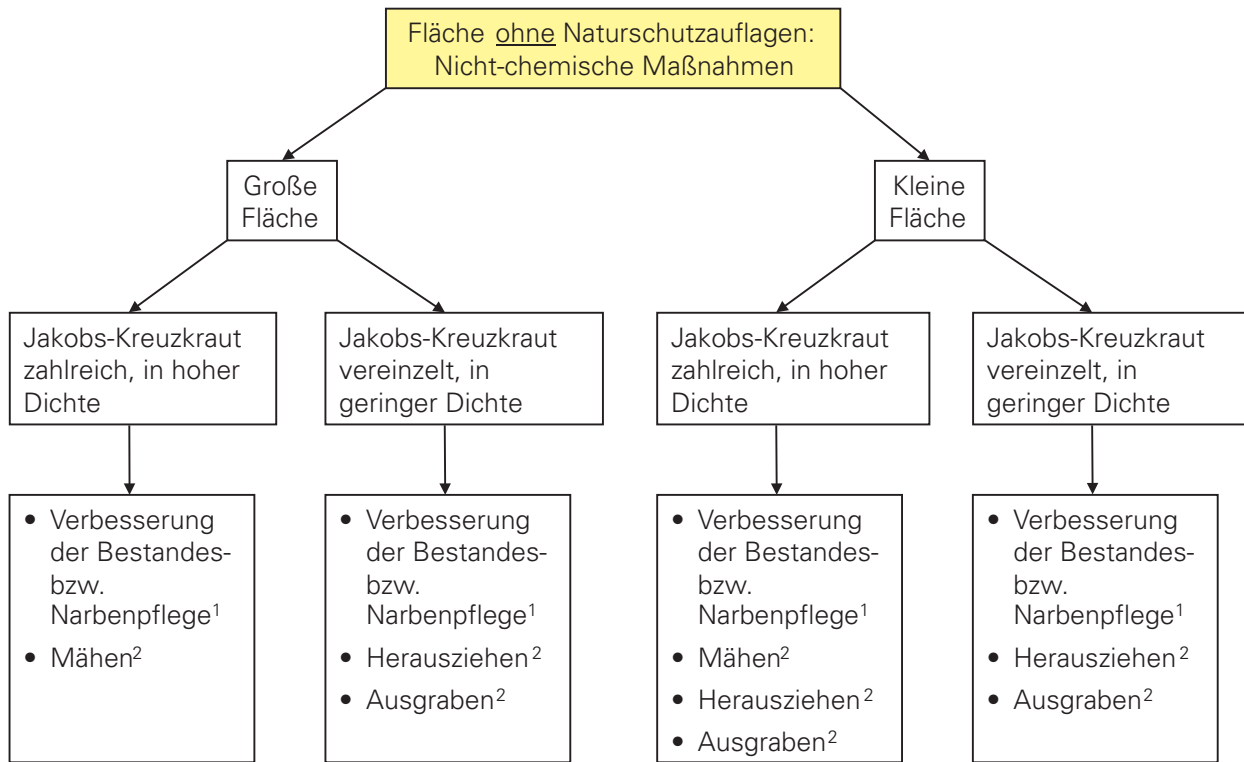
Fläche ohne Naturschutzauflagen: Nicht-chemische Maßnahmen

Große Fläche

Kleine Fläche

Jakobs-Kreuzkraut zahlreich, in hoher Dichte

Jakobs-Kreuzkraut vereinzelt, in geringer Dichte

Jakobs-Kreuzkraut zahlreich, in hoher Dichte

Jakobs-Kreuzkraut vereinzelt, in geringer Dichte

- Verbesserung der Bestandes- bzw. Narbenpflege$^1$
- Mähen$^2$

- Verbesserung der Bestandes- bzw. Narbenpflege$^1$
- Herausziehen$^2$
- Ausgraben$^2$

- Verbesserung der Bestandes- bzw. Narbenpflege$^1$
- Mähen$^2$
- Herausziehen$^2$
- Ausgraben$^2$

- Verbesserung der Bestandes- bzw. Narbenpflege$^1$
- Herausziehen$^2$
- Ausgraben$^2$